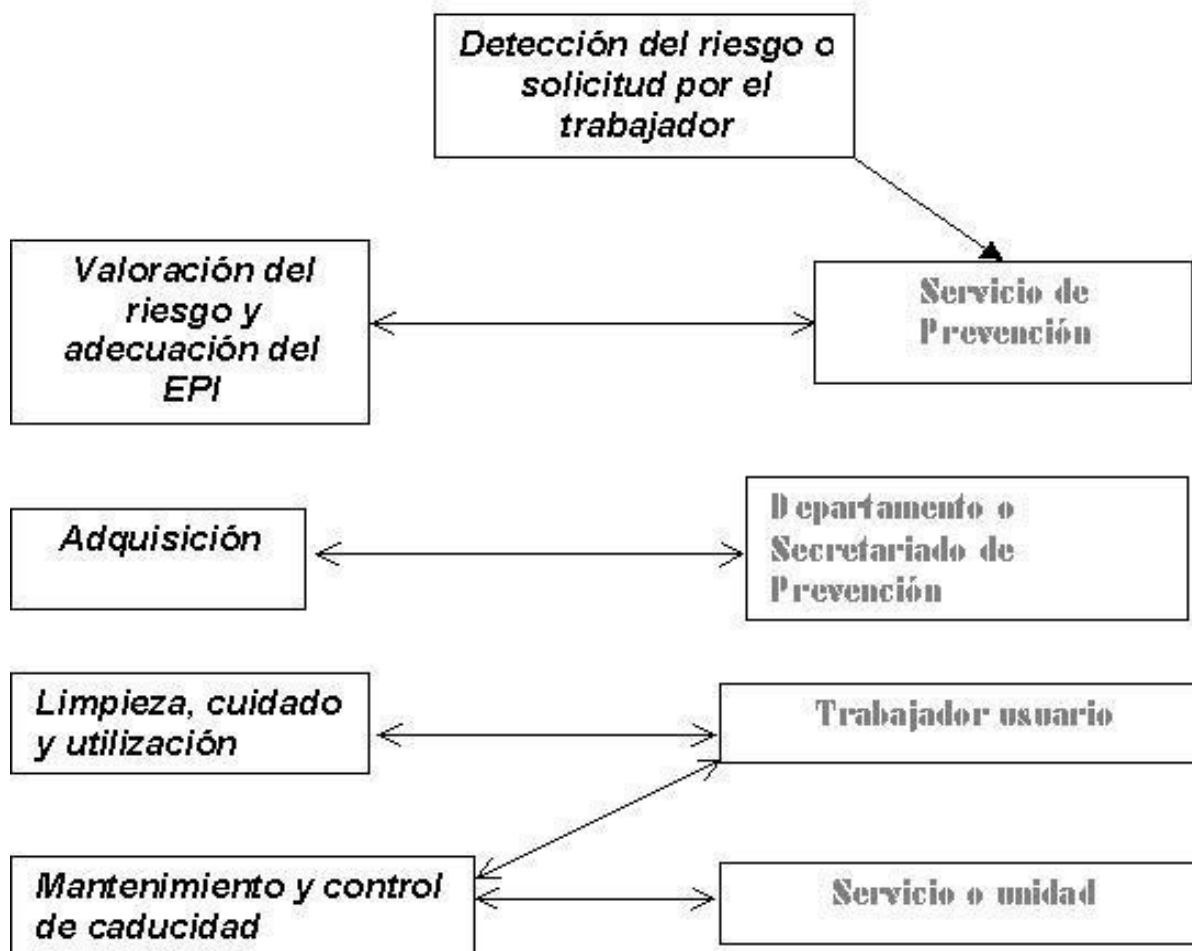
Detección del riesgo o solicitud por el trabajador

Valoración del riesgo y adecuación del EPI

Servicio de Prevención

Adquisición

Departamento o Secretariado de Prevención

Limpieza, cuidado y utilización

Trabajador usuario

Mantenimiento y control de caducidad

Servicio o unidad